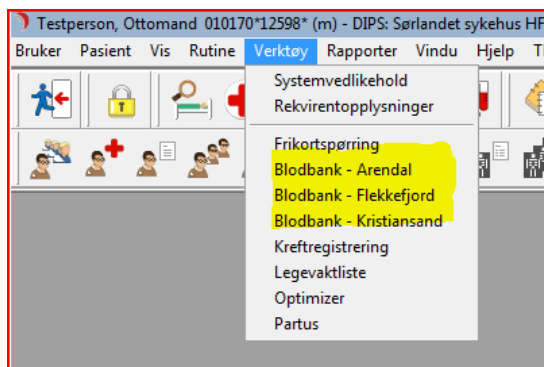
Testperson, Ottomand 010170*12598* (m) - DIPS: Sørlandet sykehus HF

Bruker Pasient Vis Rutine Verktøy Rapporter Vindu Hjelp Ti

Systemvedlikehold
Rekvirentopplysninger
Frikortspørring
Blodbank - Arendal
Blodbank - Flekkefjord
Blodbank - Kristiansand
Kreftregistrering
Legevaktliste
Optimizer
Partus